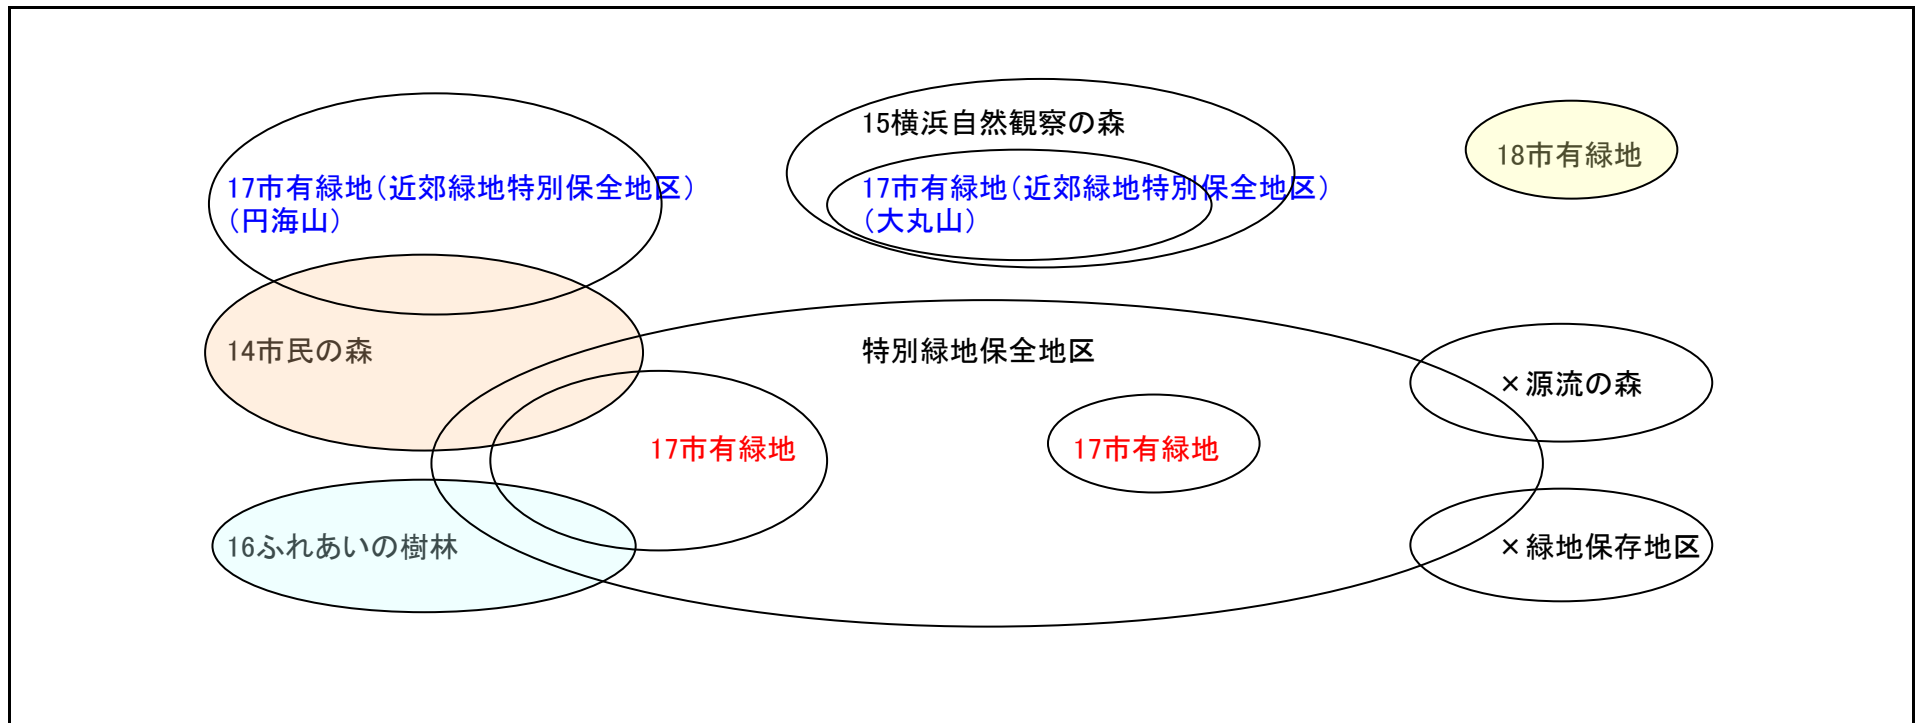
15横浜自然観察の森

18市有緑地

17市有緑地（近郊緑地特別保全地区）（円海山）

17市有緑地（近郊緑地特別保全地区）（大丸山）

14市民の森

特別緑地保全地区

×源流の森

17市有緑地

17市有緑地

16ふれあいの樹林

×緑地保存地区